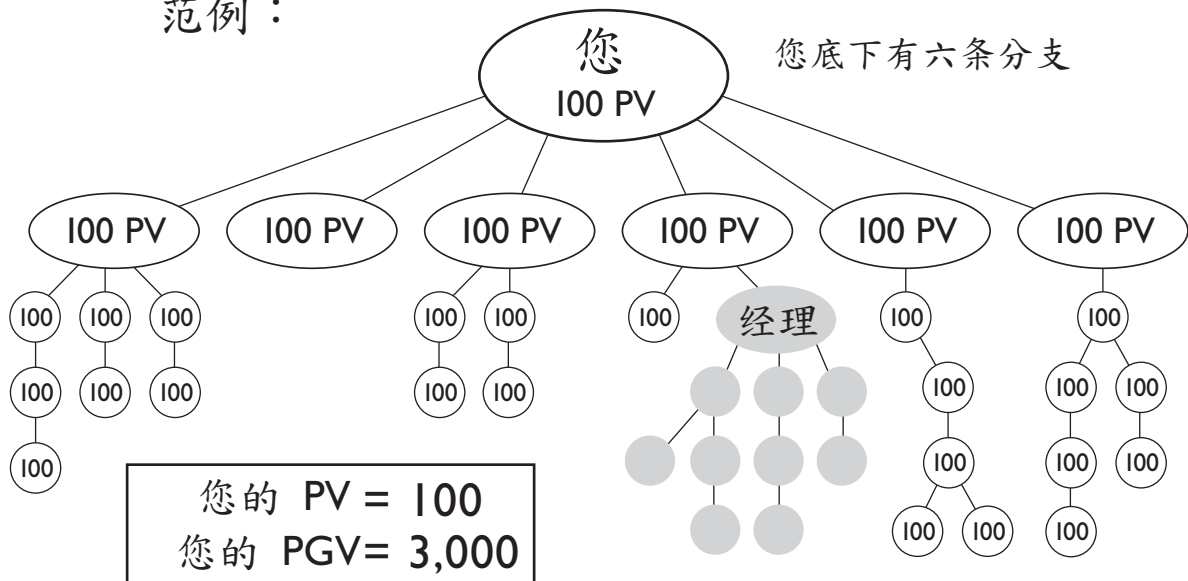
范例：

您
100 PV

您底下有六条分支

100 PV
100 PV
100 PV
100 PV
100 PV
100 PV

100 100 100
100 100 100
100

100 100
100 100

100 经理

100
100
100
100 100

100
100 100
100 100
100

您的 PV = 100
您的 PGV= 3,000